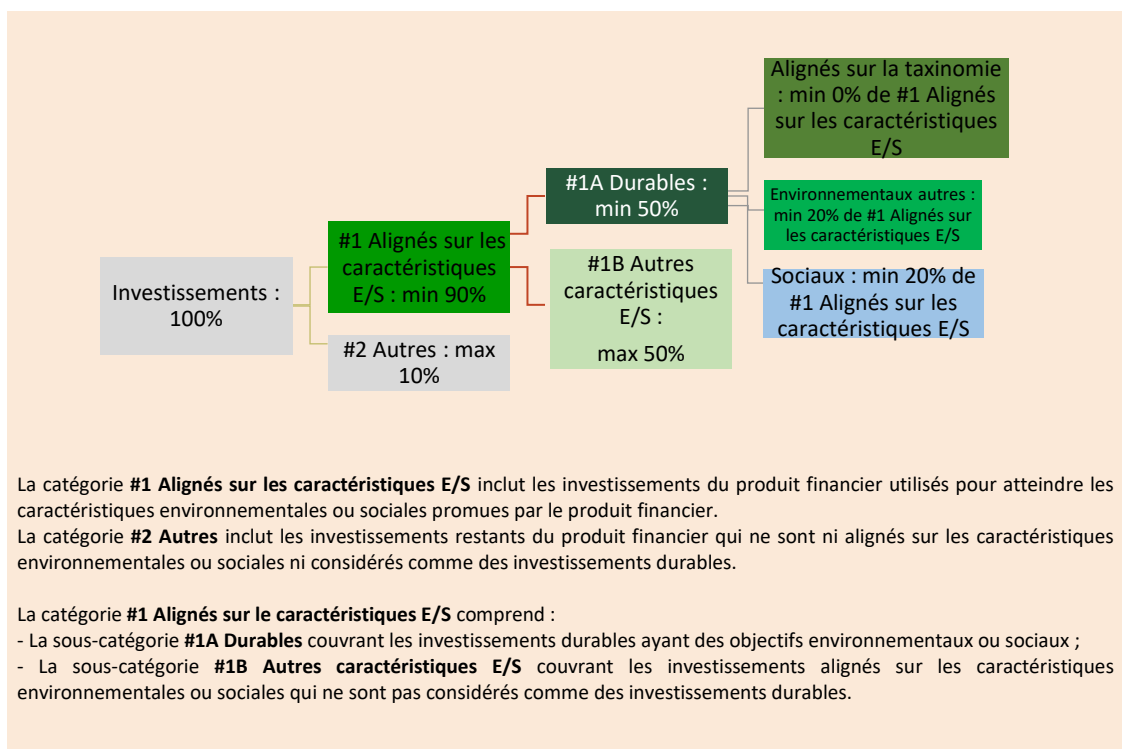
Alignés sur la taxinomie : min 0% de #1 Alignés sur les caractéristiques E/S

#1A Durables : min 50%

Environnementaux autres : min 20% de #1 Alignés sur les caractéristiques E/S

#1 Alignés sur les caractéristiques E/S : min 90%

#1B Autres caractéristiques E/S :

max 50%

Sociaux : min 20% de #1 Alignés sur les caractéristiques E/S

Investissements : 100%

#2 Autres : max 10%

La catégorie **#1 Alignés sur les caractéristiques E/S** inclut les investissements du produit financier utilisés pour atteindre les caractéristiques environnementales ou sociales promues par le produit financier.
La catégorie **#2 Autres** inclut les investissements restants du produit financier qui ne sont ni alignés sur les caractéristiques environnementales ou sociales ni considérés comme des investissements durables.

La catégorie **#1 Alignés sur le caractéristiques E/S** comprend :
- La sous-catégorie **#1A Durables** couvrant les investissements durables ayant des objectifs environnementaux ou sociaux ;
- La sous-catégorie **#1B Autres caractéristiques E/S** couvrant les investissements alignés sur les caractéristiques environnementales ou sociales qui ne sont pas considérés comme des investissements durables.